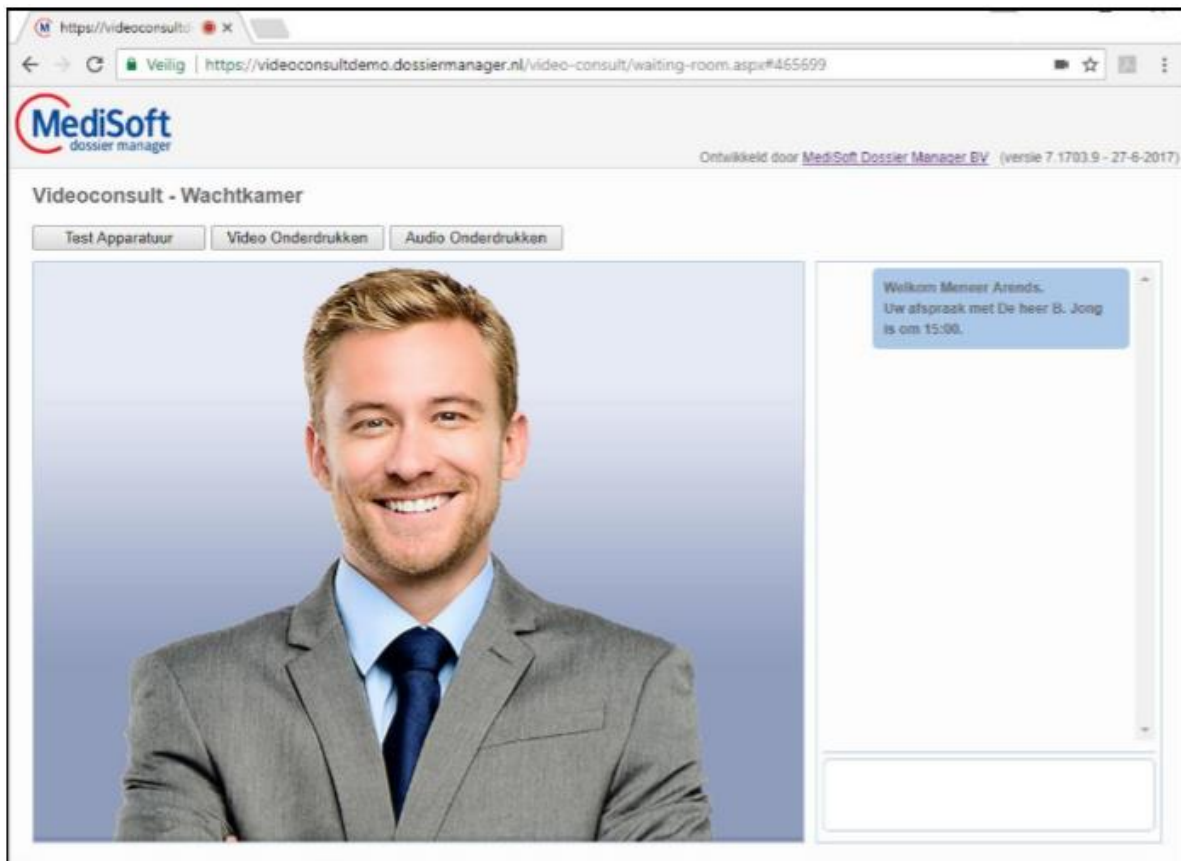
https://videoconsult

Veilig | https://videoconsultdemo.dossiermanager.nl/video-consult/waiting-room.aspx#465699

MediSoft
dossier manager

Ontwikkeld door MediSoft Dossier Manager BV (versie 7.1703.9 - 27-6-2017)

Videoconsult - Wachtkamer

Test Apparatuur | Video Onderdrukken | Audio Onderdrukken

Welkom Meneer Arends.
Uw afspraak met De heer B. Jong is om 15:00.